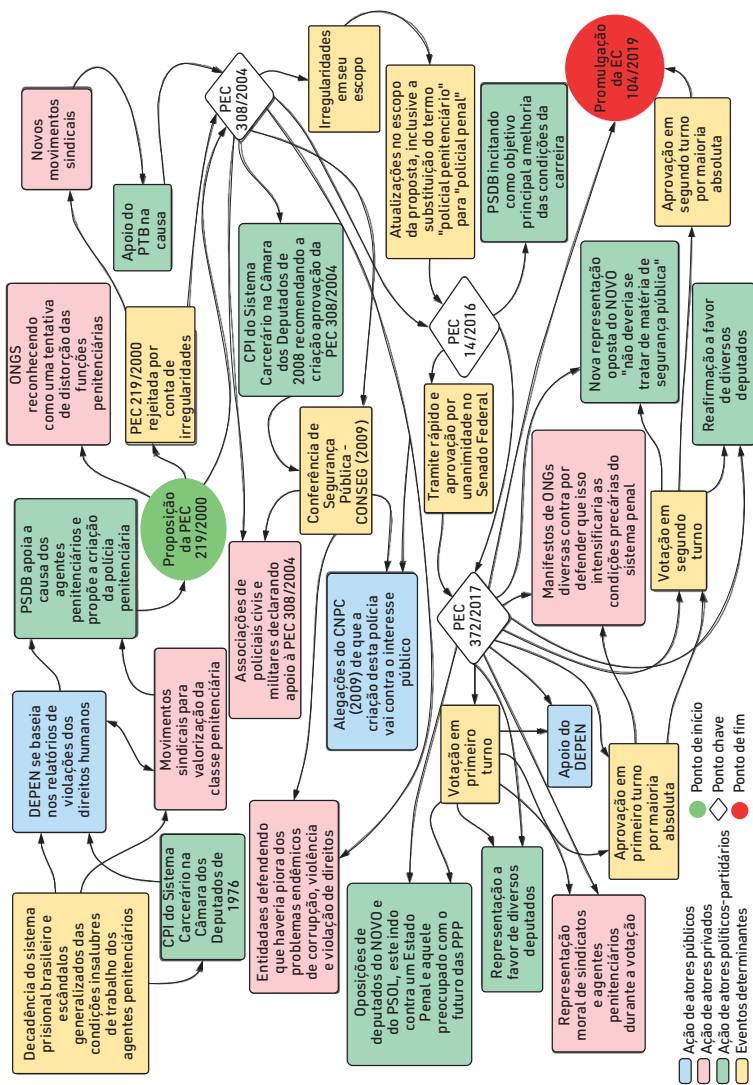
Decadência do sistema prisional brasileiro e escândalos generalizados das condições insalubres de trabalho dos agentes penitenciários

CPI do Sistema Carcerário na Câmara dos Deputados de 1976

DEPEN se baseia nos relatórios de violações dos direitos humanos

Movimentos sindicais para valorização da classe penitenciária

PSDB apoia a causa dos agentes penitenciários e propõe a criação da polícia penitenciária

Proposição da PEC 219/2000

ONGS reconhecendo como uma tentativa de distorção das funções penitenciárias

PEC 219/2000 rejeitada por conta de irregularidades

Novos movimentos sindicais

Apoio do PTB na causa

PEC 308/2004

Irregularidades em seu escopo

Atualizações no escopo da proposta, inclusive a substituição do termo "policial penitenciário" para "policial penal"

PSDB incitando como objetivo principal a melhoria das condições da carreira

Promulgação da EC 104/2019

Aprovação em segundo turno por maioria absoluta

CPI do Sistema Carcerário na Câmara dos Deputados de 2008 recomendando a criação aprovação da PEC 308/2004

Conferência de Segurança Pública - CONSEG (2009)

Associações de policiais civis e militares declarando apoio à PEC 308/2004

Entidades defendendo que haveria piora dos problemas endêmicos de corrupção, violência e violação de direitos

Alegações do CNPC (2009) de que a criação desta polícia vai contra o interesse público

PEC 14/2016

Tramite rápido e aprovação por unanimidade no Senado Federal

Nova representação oposta do NOVO "não deveria se tratar de matéria de segurança pública"

Reafirmação a favor de diversos deputados

Manifestos de ONGs diversas contra por defender que isso intensificaria as condições precárias do sistema penal

Votação em segundo turno

PEC 372/2017

Apoio do DEPEN

Votação em primeiro turno

Aprovação em primeiro turno por maioria absoluta

Oposições de deputados do NOVO e do PSOL, este indo contra um Estado Penal e aquele preocupado com o futuro das PPP

Representação a favor de diversos deputados

Representação moral de sindicatos e agentes penitenciários durante a votação

Ponto de início
Ponto chave
Ponto de fim

Ação de atores públicos
Ação de atores privados
Ação de atores políticos-partidários
Eventos determinantes